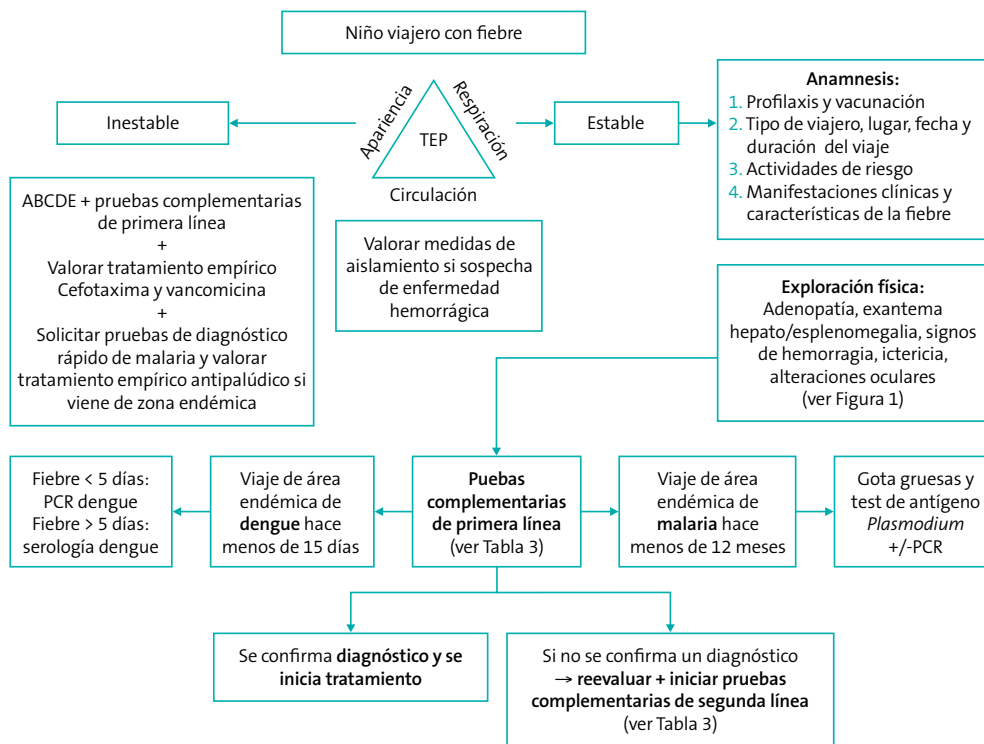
Niño viajero con fiebre

Apariencia

Respiración

TEP

Circulación

Inestable

Estable

**Anamnesis:**
1. Profilaxis y vacunación
2. Tipo de viajero, lugar, fecha y duración del viaje
3. Actividades de riesgo
4. Manifestaciones clínicas y características de la fiebre

ABCDE + pruebas complementarias de primera línea
+
Valorar tratamiento empírico Cefotaxima y vancomicina
+
Solicitar pruebas de diagnóstico rápido de malaria y valorar tratamiento empírico antipalúdico si viene de zona endémica

Valorar medidas de aislamiento si sospecha de enfermedad hemorrágica

**Exploración física:**
Adenopatía, exantema hepato/esplenomegalia, signos de hemorragia, ictericia, alteraciones oculares (ver Figura 1)

Fiebre < 5 días: PCR dengue
Fiebre > 5 días: serología dengue

Viaje de área endémica de **dengue** hace menos de 15 días

**Puebas complementarias de primera línea** (ver Tabla 3)

Viaje de área endémica de **malaria** hace menos de 12 meses

Gota gruesas y test de antígeno *Plasmodium* +/-PCR

Se confirma **diagnóstico y se inicia tratamiento**

Si no se confirma un diagnóstico → **reevaluar + iniciar pruebas complementarias de segunda línea** (ver Tabla 3)